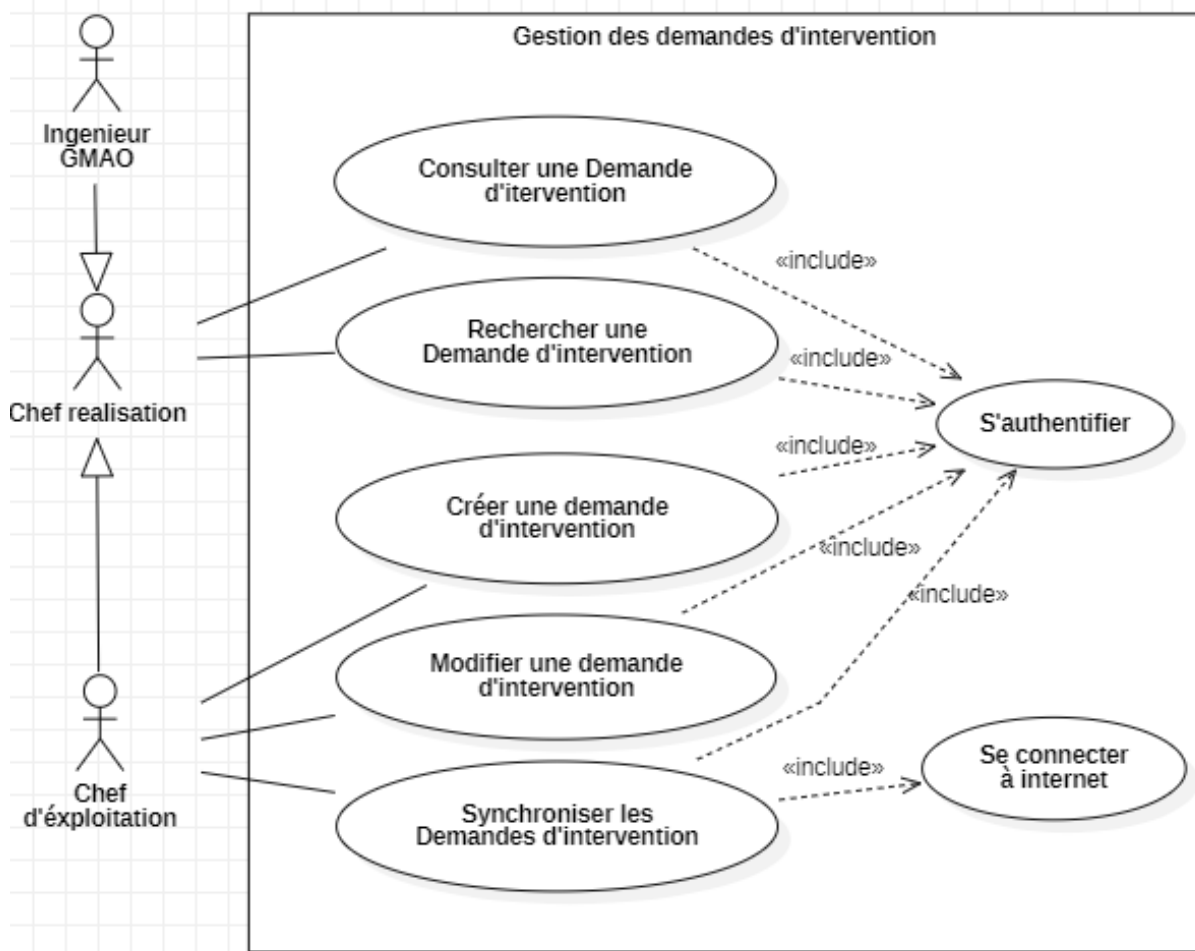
Ingenieur GMAO

Chef realisation

Chef d'éxploitation

Gestion des demandes d'intervention

Consulter une Demande d'itervention

Rechercher une Demande d'intervention

Créer une demande d'intervention

Modifier une demande d'intervention

Synchroniser les Demandes d'intervention

«include»

«include»

«include»

«include»

«include»

«include»

S'authentifier

Se connecter à internet